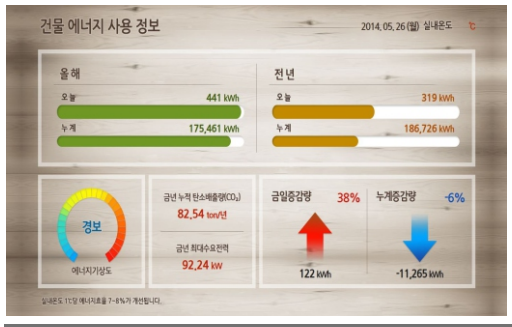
건물 에너지 사용 정보

2014. 05. 26 (월) 실내온도 ℃

올해

오늘 441 kWh

누계 175,461 kWh

전년

오늘 319 kWh

누계 186,726 kWh

경보

에너지기상도

금년 누적 탄소배출량($CO_2$)

82.54 ton/년

금년 최대수요전력

92.24 kW

금일증감량 38%

122 kWh

누계증감량 -6%

-11,265 kWh

실내온도 1℃당 에너지효율 7~8%가 개선됩니다.